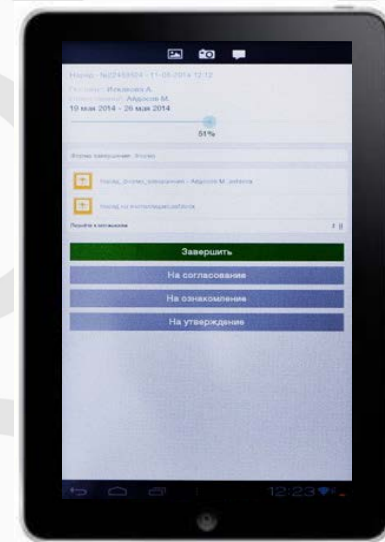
Нооф - №2459524 - 11-05-2014 12:12
Исполнитель: Исаакова А.
Ответственный: Абросов М.
19 мая 2014 - 26 мая 2014

51%

Форма завершения: Итого

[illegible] - Абросов М. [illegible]

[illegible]

Перейти к согласованию

Завершить

На согласование

На ознакомление

На утверждение

12:23